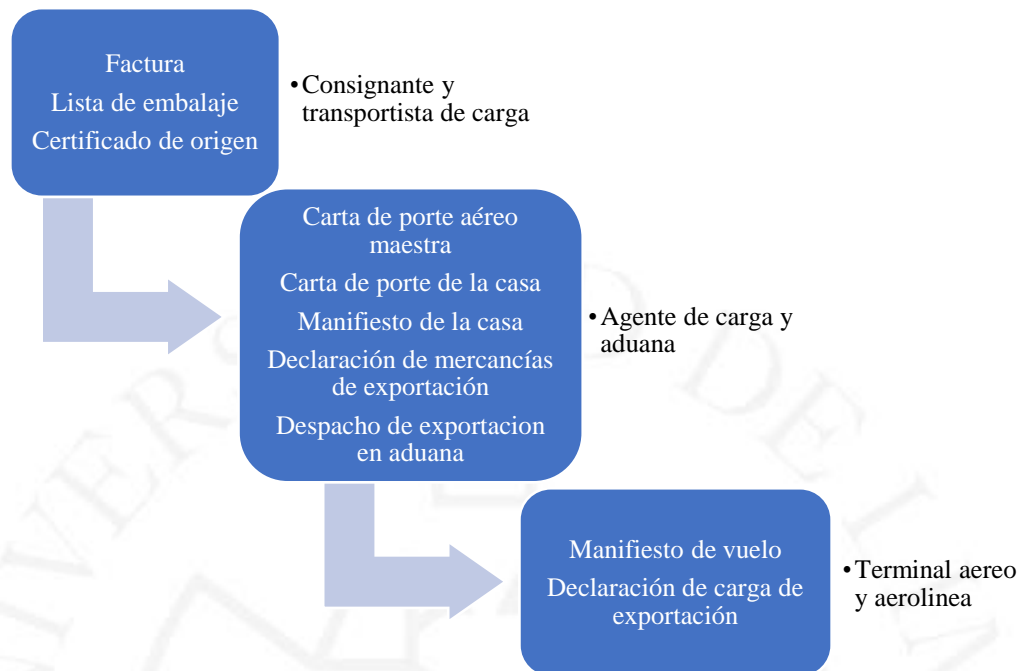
Factura
Lista de embalaje
Certificado de origen

•Consignante y transportista de carga

Carta de porte aéreo maestra
Carta de porte de la casa
Manifiesto de la casa
Declaración de mercancías de exportación
Despacho de exportacion en aduana

•Agente de carga y aduana

Manifiesto de vuelo
Declaración de carga de exportación

•Terminal aereo y aerolinea